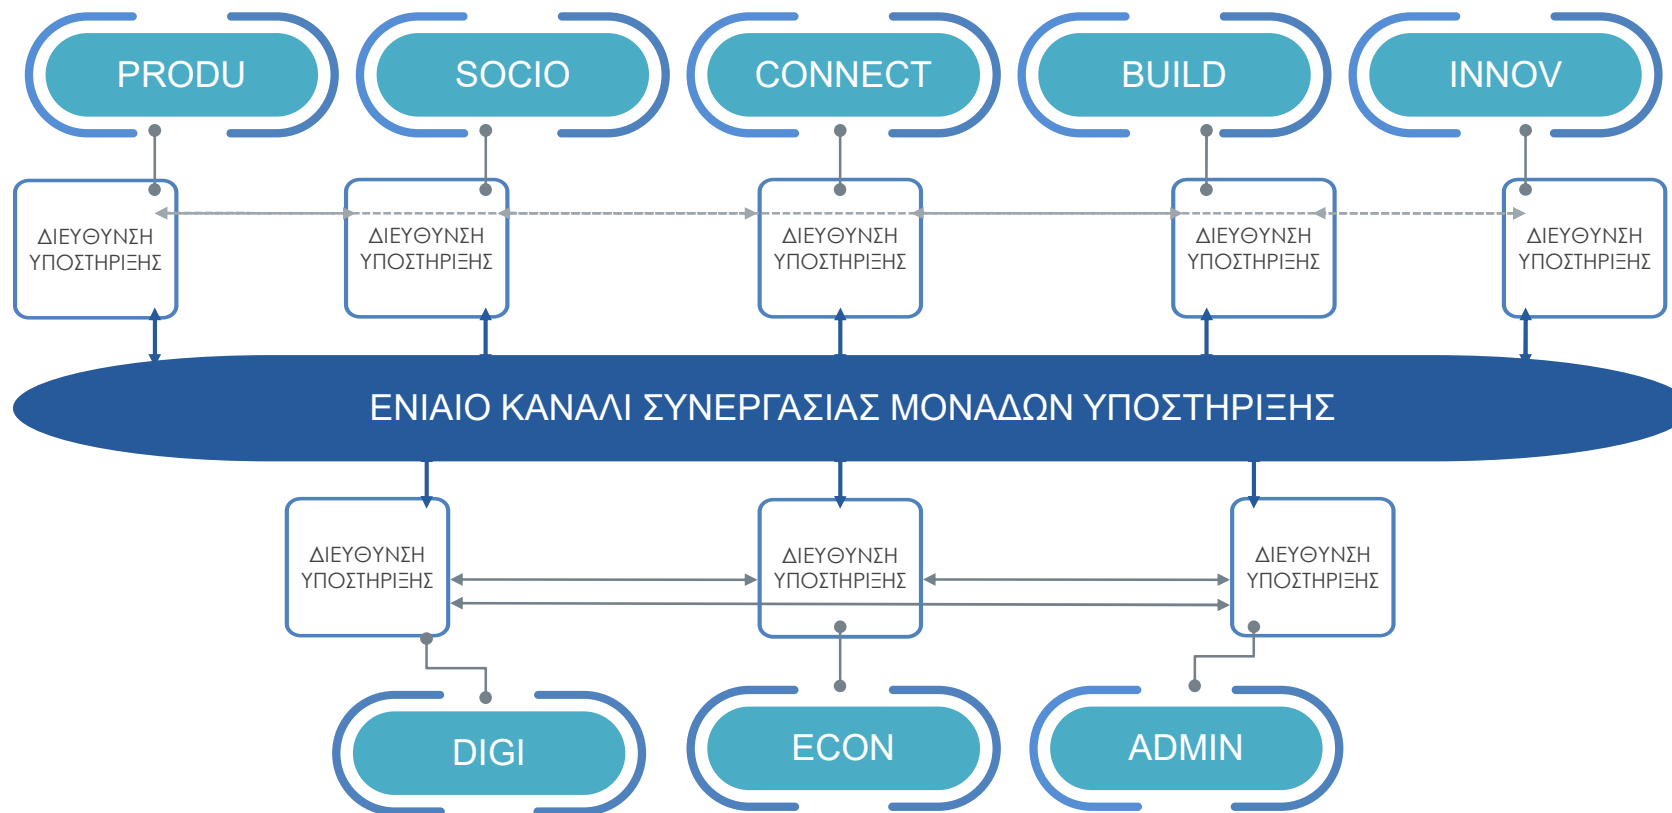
PRODU

SOCIO

CONNECT

BUILD

INNOV

ΔΙΕΥΘΥΝΣΗ ΥΠΟΣΤΗΡΙΞΗΣ

ΔΙΕΥΘΥΝΣΗ ΥΠΟΣΤΗΡΙΞΗΣ

ΔΙΕΥΘΥΝΣΗ ΥΠΟΣΤΗΡΙΞΗΣ

ΔΙΕΥΘΥΝΣΗ ΥΠΟΣΤΗΡΙΞΗΣ

ΔΙΕΥΘΥΝΣΗ ΥΠΟΣΤΗΡΙΞΗΣ

ΕΝΙΑΙΟ ΚΑΝΑΛΙ ΣΥΝΕΡΓΑΣΙΑΣ ΜΟΝΑΔΩΝ ΥΠΟΣΤΗΡΙΞΗΣ

ΔΙΕΥΘΥΝΣΗ ΥΠΟΣΤΗΡΙΞΗΣ

ΔΙΕΥΘΥΝΣΗ ΥΠΟΣΤΗΡΙΞΗΣ

ΔΙΕΥΘΥΝΣΗ ΥΠΟΣΤΗΡΙΞΗΣ

DIGI

ECON

ADMIN